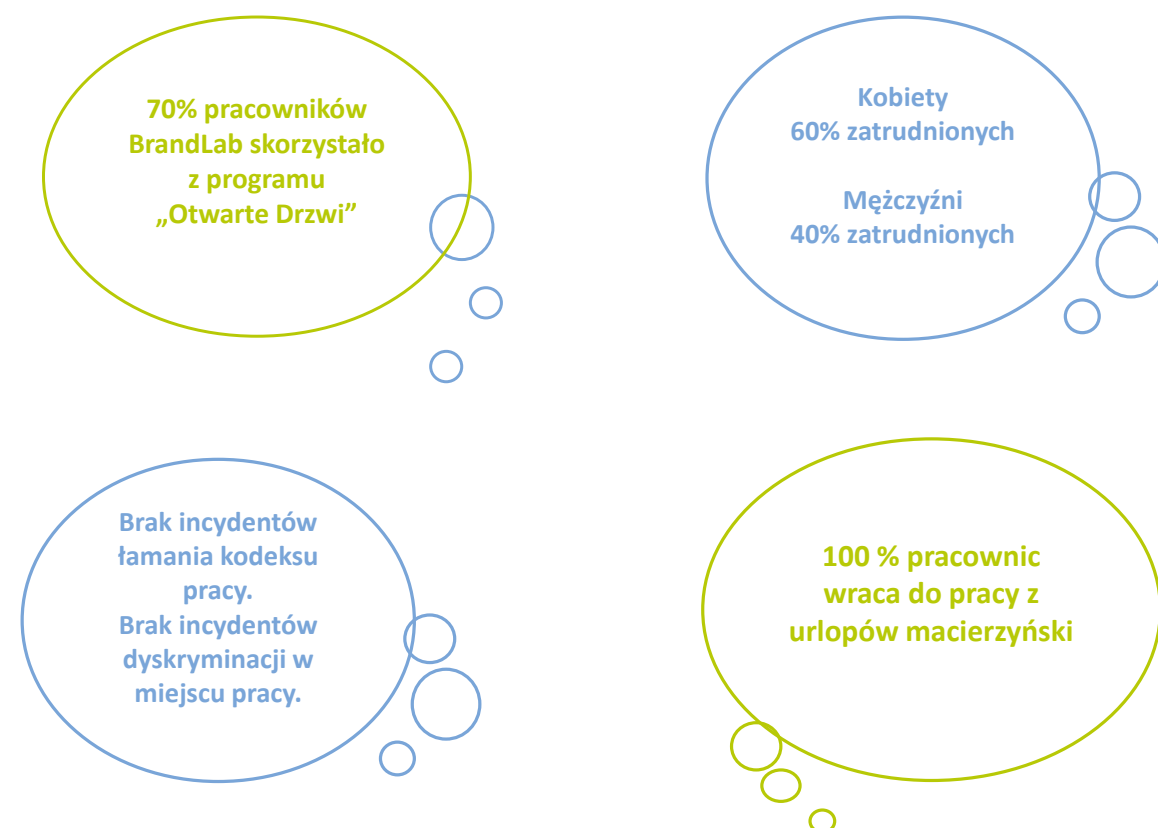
70% pracowników BrandLab skorzystało z programu „Otwarte Drzwi"

Kobiety
60% zatrudnionych

Mężczyźni
40% zatrudnionych

Brak incydentów łamania kodeksu pracy.
Brak incydentów dyskryminacji w miejscu pracy.

100 % pracownic wraca do pracy z urlopów macierzyński